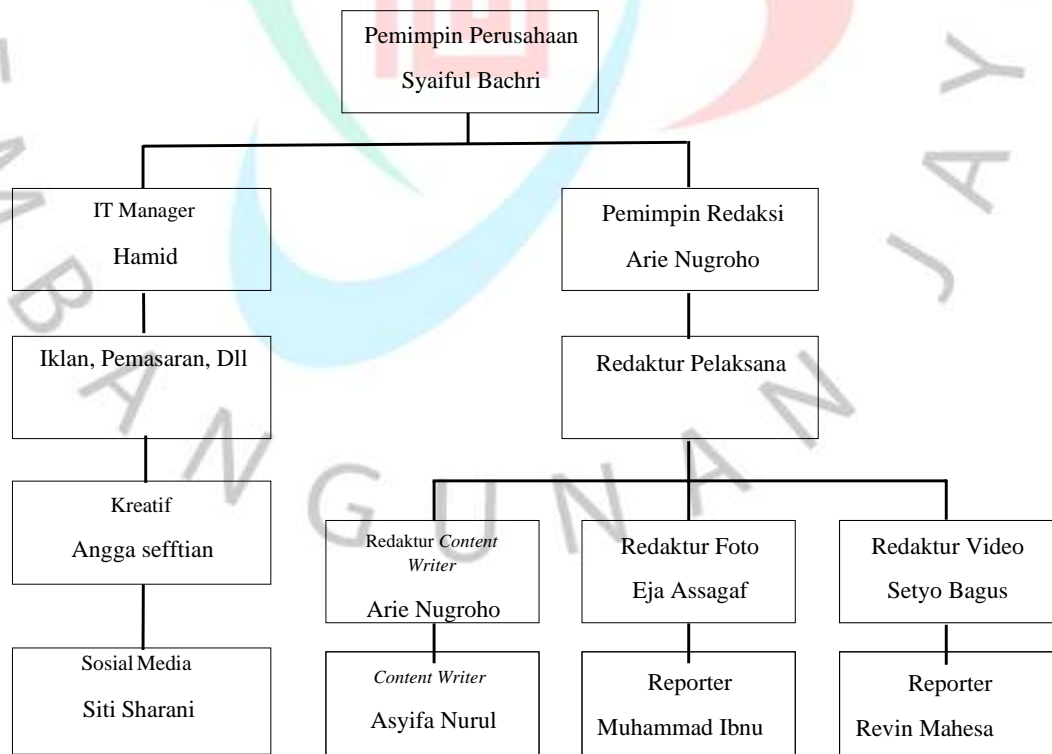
Pemimpin Perusahaan
Syaiful Bachri

IT Manager
Hamid

Iklan, Pemasaran, Dll

Kreatif
Angga sefftian

Sosial Media
Siti Sharani

Pemimpin Redaksi
Arie Nugroho

Redaktur Pelaksana

Redaktur *Content Writer*
Arie Nugroho

*Content Writer*
Asyifa Nurul

Redaktur Foto
Eja Assagaf

Reporter
Muhammad Ibnu

Redaktur Video
Setyo Bagus

Reporter
Revin Mahesa